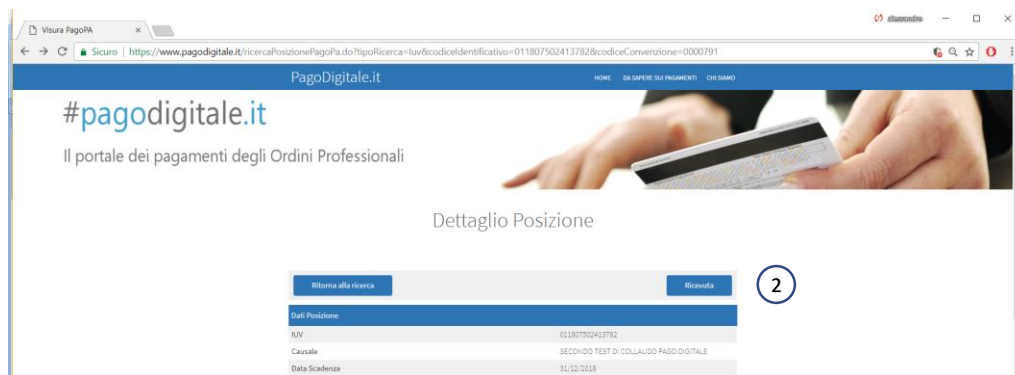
Visura PagoPA ×

alessandro

Sicuro | https://www.pagodigitale.it/ricercaPosizionePagoPa.do?tipoRicerca=Iuv&codiceIdentificativo=011807502413782&codiceConvenzione=0000791

PagoDigitale.it

HOME DA SAPERE SUI PAGAMENTI CHI SIAMO

#pagodigitale.it

Il portale dei pagamenti degli Ordini Professionali

Dettaglio Posizione

Ritorna alla ricerca

Ricevuta

2

Dati Posizione

| | |
|---|---|
| IUV | 011807502413782 |
| Causale | SECONDO TEST DI COLLAUDO PAGO DIGITALE |
| Data Scadenza | 31/12/2018 |